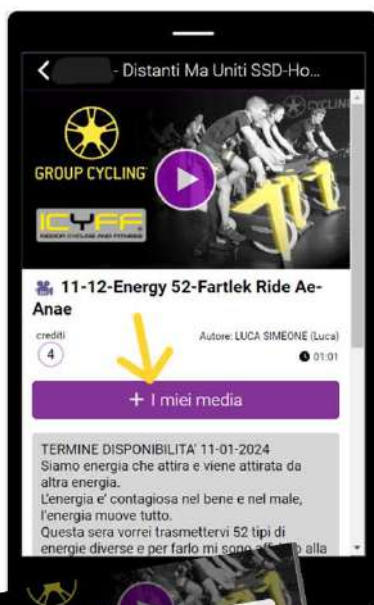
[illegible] - Distanti Ma Uniti SSD-Ho...

GROUP CYCLING

ICYFF
INDOOR CYCLING AND FITNESS

CYCLIN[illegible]

11-12-Energy 52-Fartlek Ride Ae-Anae

crediti
4

Autore: LUCA SIMEONE (Luca)
01:01

+ I miei media

TERMINE DISPONIBILITA' 11-01-2024
Siamo energia che attira e viene attirata da altra energia.
L'energia e' contagiosa nel bene e nel male, l'energia muove tutto.
Questa sera vorrei trasmettervi 52 tipi di energie diverse e per farlo mi sono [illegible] alla